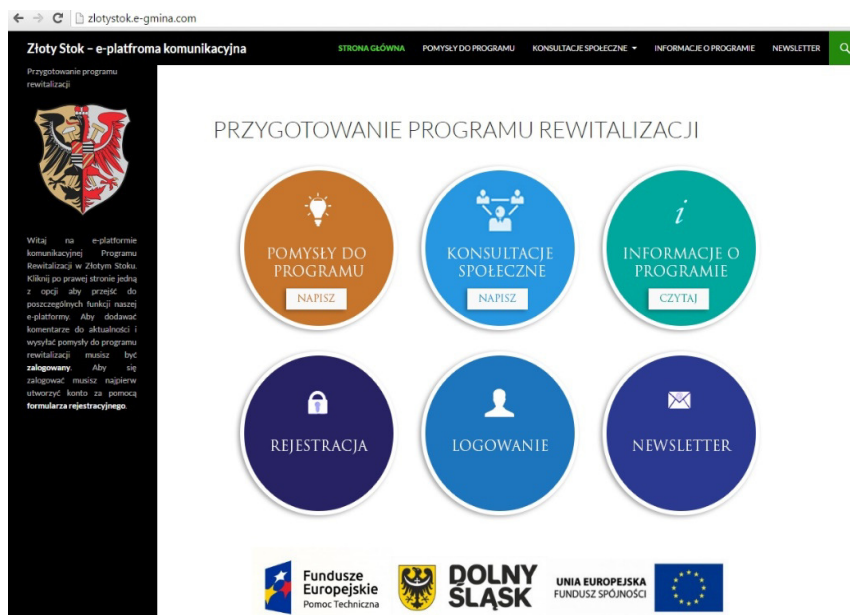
zlotystok.e-gmina.com

Złoty Stok – e-platfroma komunikacyjna

STRONA GŁÓWNA POMYSŁY DO PROGRAMU KONSULTACJE SPOŁECZNE INFORMACJE O PROGRAMIE NEWSLETTER

Przygotowanie programu rewitalizacji

Witaj na e-platformie komunikacyjnej Programu Rewitalizacji w Złotym Stoku. Kliknij po prawej stronie jedną z opcji aby przejść do poszczególnych funkcji naszej e-platformy. Aby dodawać komentarze do aktualności i wysyłać pomysły do programu rewitalizacji musisz być **zalogowany**. Aby się zalogować musisz najpierw utworzyć konto za pomocą **formularza rejestracyjnego**.

PRZYGOTOWANIE PROGRAMU REWITALIZACJI

POMYSŁY DO PROGRAMU
NAPISZ

KONSULTACJE SPOŁECZNE
NAPISZ

i
INFORMACJE O PROGRAMIE
CZYTAJ

REJESTRACJA

LOGOWANIE

NEWSLETTER

Fundusze Europejskie
Pomoc Techniczna

DOLNY ŚLĄSK

UNIA EUROPEJSKA
FUNDUSZ SPÓJNOŚCI